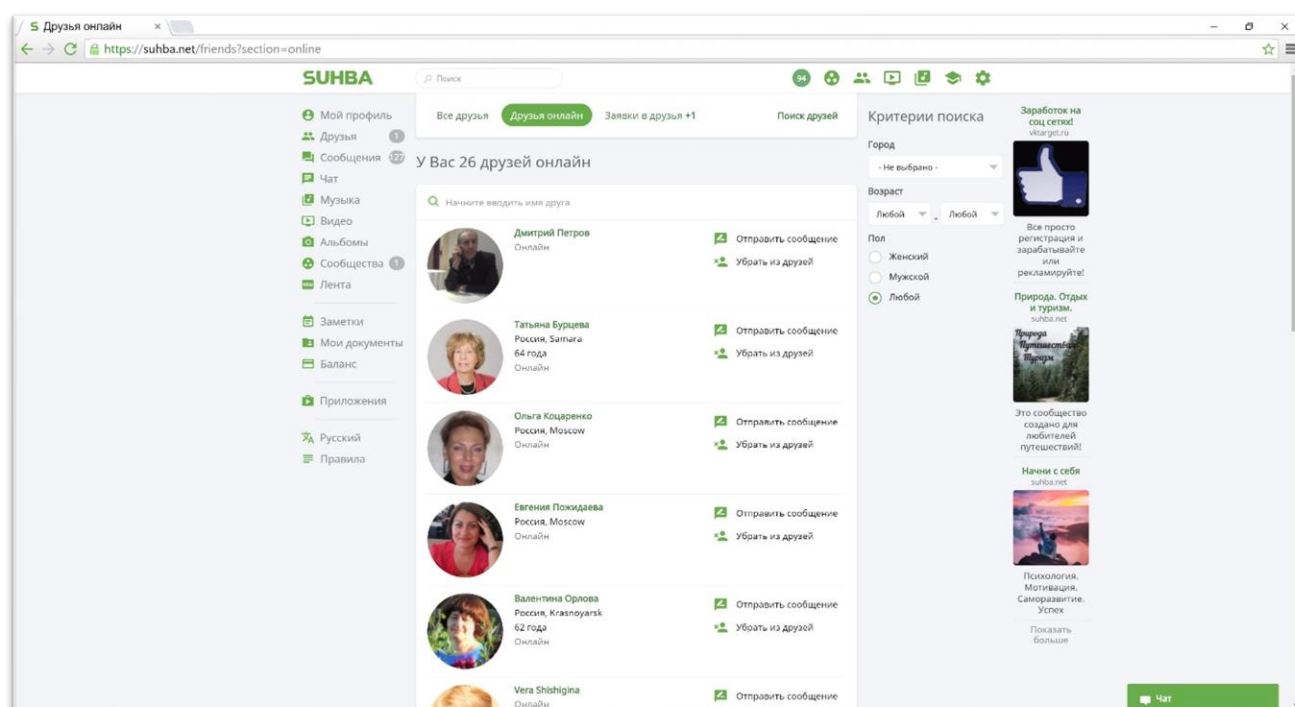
S Друзья онлайн ×

https://suhba.net/friends?section=online

SUHBA

Поиск

94

Мой профиль
Друзья 1
Сообщения 127
Чат
Музыка
Видео
Альбомы
Сообщества 1
Лента

Заметки
Мои документы
Баланс

Приложения

Русский
Правила

Все друзья | Друзья онлайн | Заявки в друзья +1 | Поиск друзей

У Вас 26 друзей онлайн

Начните вводить имя друга

Дмитрий Петров
Онлайн
Отправить сообщение
Убрать из друзей

Татьяна Бурцева
Россия, Samara
64 года
Онлайн
Отправить сообщение
Убрать из друзей

Ольга Коцаренко
Россия, Moscow
Онлайн
Отправить сообщение
Убрать из друзей

Евгения Пожидаева
Россия, Moscow
Онлайн
Отправить сообщение
Убрать из друзей

Валентина Орлова
Россия, Krasnoyarsk
62 года
Онлайн
Отправить сообщение
Убрать из друзей

Vera Shishigina
Онлайн
Отправить сообщение

Критерии поиска

Город
- Не выбрано -

Возраст
Любой - Любой

Пол
Женский
Мужской
Любой

Заработок на соц сетях!
vktarget.ru
Все просто регистрация и зарабатывайте или рекламируйте!

Природа. Отдых и туризм.
suhba.net
Природа Путешествия Туризм
Это сообщество создано для любителей путешествий!

Начни с себя
suhba.net
Психология. Мотивация. Саморазвитие. Успех

Показать больше

Чат